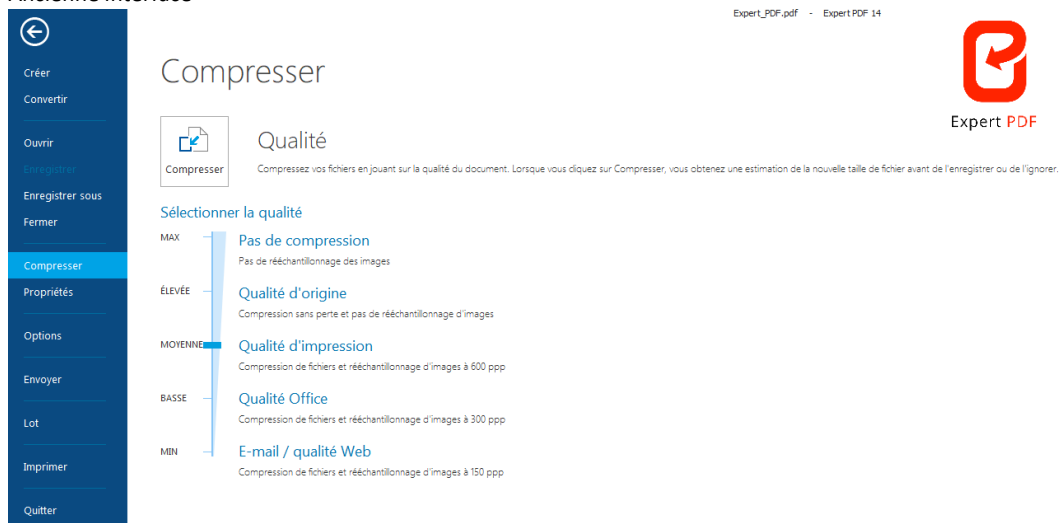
Ancienne interface

Expert_PDF.pdf - Expert PDF 14

Créer
Convertir
Ouvrir
Enregistrer
Enregistrer sous
Fermer
Compresser
Propriétés
Options
Envoyer
Lot
Imprimer
Quitter

Compresser

Expert PDF

Compresser

Qualité

Compressez vos fichiers en jouant sur la qualité du document. Lorsque vous cliquez sur Compresser, vous obtenez une estimation de la nouvelle taille de fichier avant de l'enregistrer ou de l'ignorer.

Sélectionner la qualité

MAX
Pas de compression
Pas de rééchantillonnage des images

ÉLEVÉE
Qualité d'origine
Compression sans perte et pas de rééchantillonnage d'images

MOYENNE
Qualité d'impression
Compression de fichiers et rééchantillonnage d'images à 600 ppp

BASSE
Qualité Office
Compression de fichiers et rééchantillonnage d'images à 300 ppp

MIN
E-mail / qualité Web
Compression de fichiers et rééchantillonnage d'images à 150 ppp